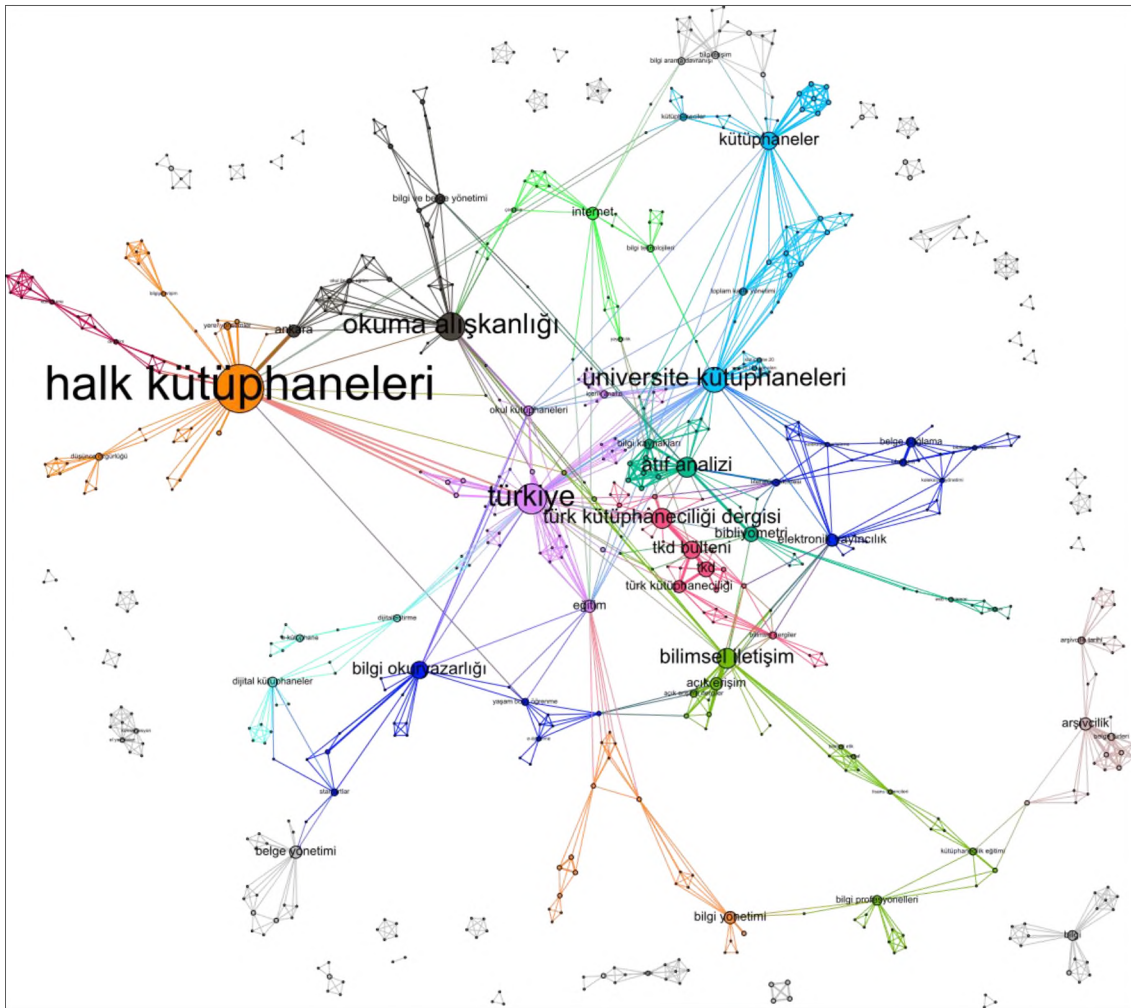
halk kütüphaneleri
okuma alışkanlığı
üniversite kütüphaneleri
türkiye
atıf analizi
türk kütüphaneciliği dergisi
tkd bülteni
tkd
türk kütüphaneciliği
bibliyometri
elektronik yayıncılık
belge sağlama
kütüphaneler
internet
bilgi ve belge yönetimi
ankara
okul kütüphaneleri
bilgi kaynakları
eğitim
bilimsel iletişim
açık erişim
bilgi okuryazarlığı
yaşam boyu öğrenme
dijital kütüphaneler
standartlar
belge yönetimi
bilgi yönetimi
bilgi profesyonelleri
kütüphanecilik eğitimi
arşivcilik
arşivcilik tarihi
bilgi arama davranışı
bilgi iletişim
toplam kalite yönetimi
düşünce özgürlüğü
yerel yönetimler
dijitalleştirme
e-kütüphane
bilgi